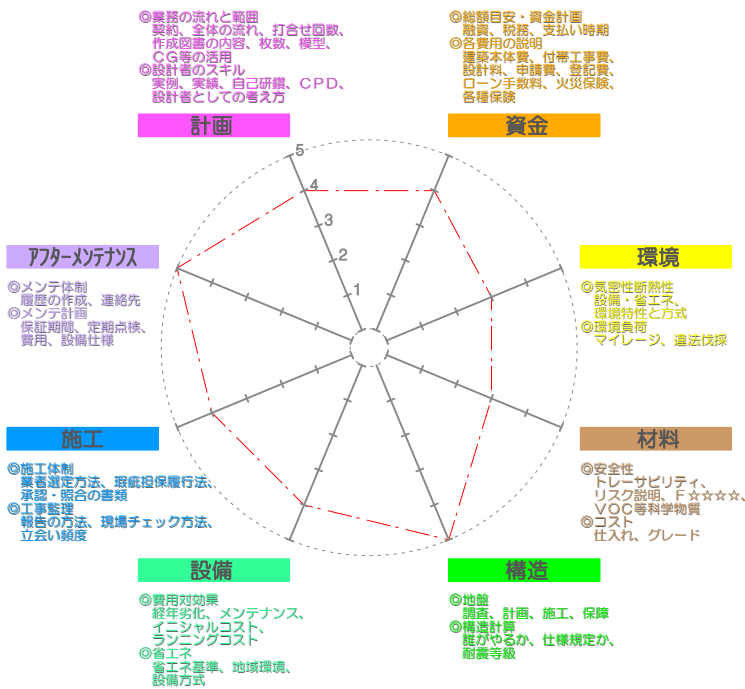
◎業務の流れと範囲
契約、全体の流れ、打合せ回数、作成図書の内容、枚数、模型、CG等の活用
◎設計者のスキル
実例、実績、自己研鑽、CPD、設計者としての考え方

計画

◎総額目安・資金計画
融資、税務、支払い時期
◎各費用の説明
建築本体費、付帯工事費、設計料、申請費、登記費、ローン手数料、火災保険、各種保険

資金

5
4
3
2
1

アフターメンテナンス

◎メンテ体制
履歴の作成、連絡先
◎メンテ計画
保証期間、定期点検、費用、設備仕様

環境

◎気密性断熱性
設備・省エネ、環境特性と方式
◎環境負荷
マイレージ、違法伐採

施工

◎施工体制
業者選定方法、瑕疵担保履行法、承認・照合の書類
◎工事監理
報告の方法、現場チェック方法、立会い頻度

材料

◎安全性
トレーサビリティ、リスク説明、F☆☆☆☆、VOC等科学物質
◎コスト
仕入れ、グレード

設備

◎費用対効果
経年劣化、メンテナンス、イニシャルコスト、ランニングコスト
◎省エネ
省エネ基準、地域環境、設備方式

構造

◎地盤
調査、計画、施工、保障
◎構造計算
誰がやるか、仕様規定か、耐震等級